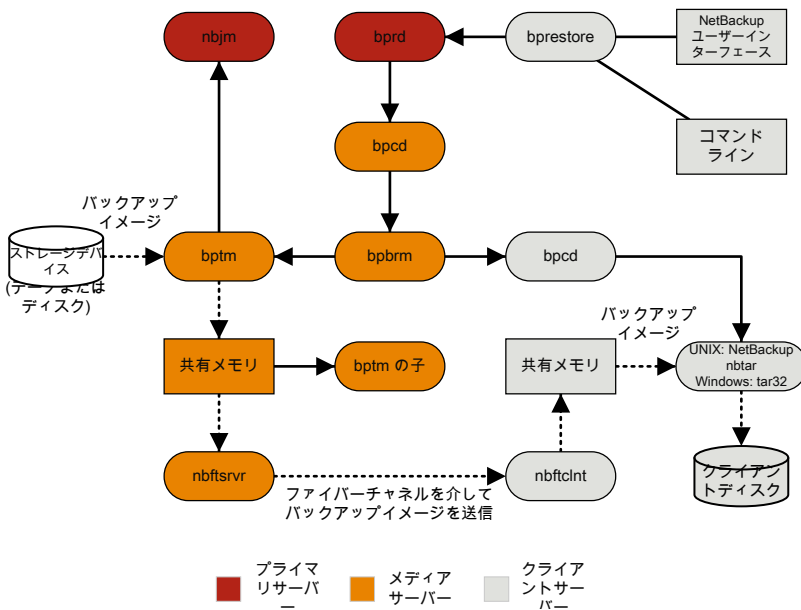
nbjm

bprd

bprestore

NetBackup ユーザーインターフェース

コマンドライン

bpcd

バックアップイメージ

ストレージデバイス (テープまたはディスク)

bptm

bpbrm

bpcd

バックアップイメージ

共有メモリ

bptm の子

共有メモリ

UNIX: NetBackup nbtar Windows: tar32

nbftsrvr

nbftclnt

クライアントディスク

ファイバーチャネルを介してバックアップイメージを送信

プライマリサーバー

メディアサーバー

クライアントサーバー